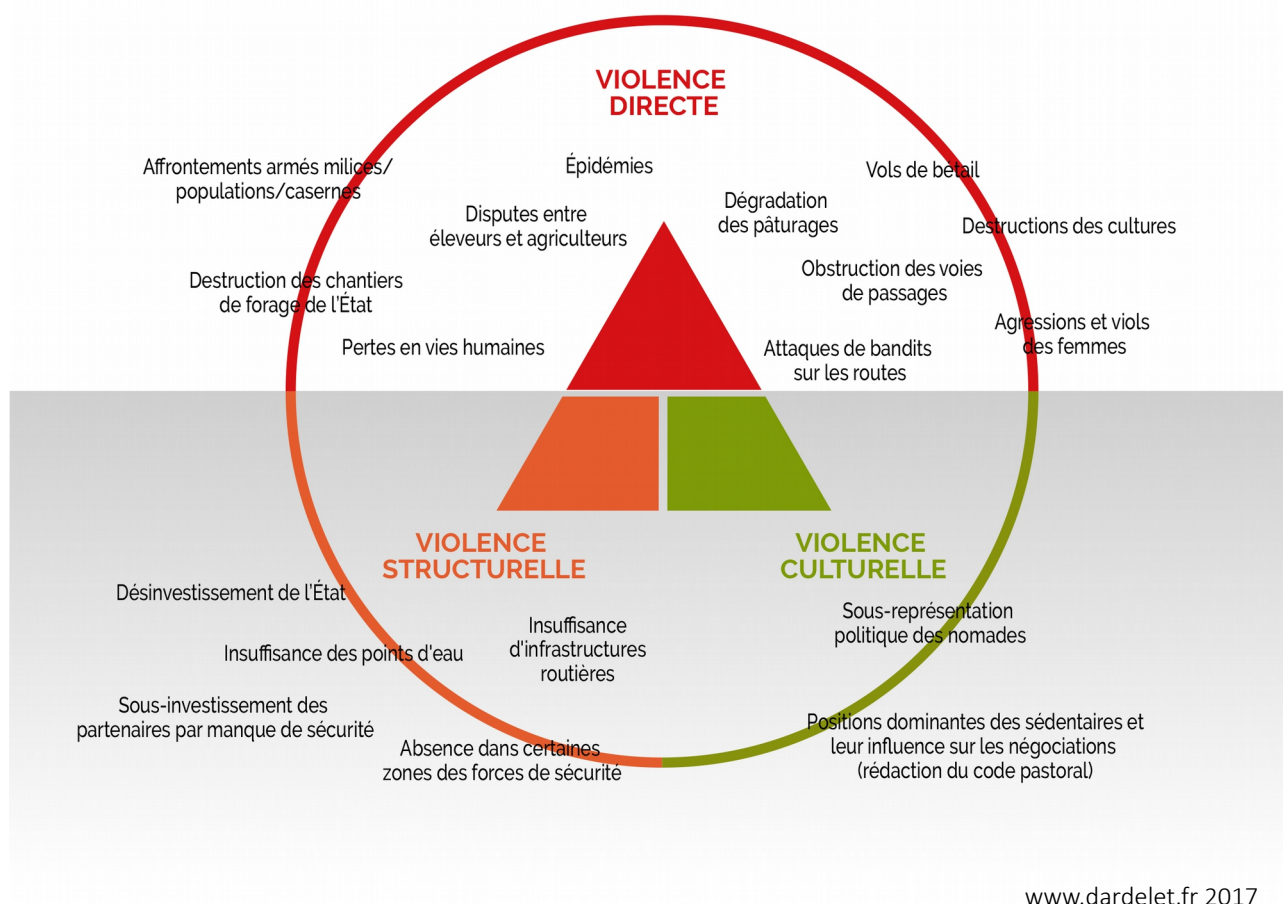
VIOLENCE DIRECTE

Affrontements armés milices/ populations/casernes

Épidémies

Vols de bétail

Disputes entre éleveurs et agriculteurs

Dégradation des pâturages

Destructions des cultures

Destruction des chantiers de forage de l'État

Obstruction des voies de passages

Agressions et viols des femmes

Pertes en vies humaines

Attaques de bandits sur les routes

VIOLENCE STRUCTURELLE

VIOLENCE CULTURELLE

Désinvestissement de l'État

Insuffisance d'infrastructures routières

Sous-représentation politique des nomades

Insuffisance des points d'eau

Sous-investissement des partenaires par manque de sécurité

Positions dominantes des sédentaires et leur influence sur les négociations (rédaction du code pastoral)

Absence dans certaines zones des forces de sécurité

www.dardelet.fr 2017